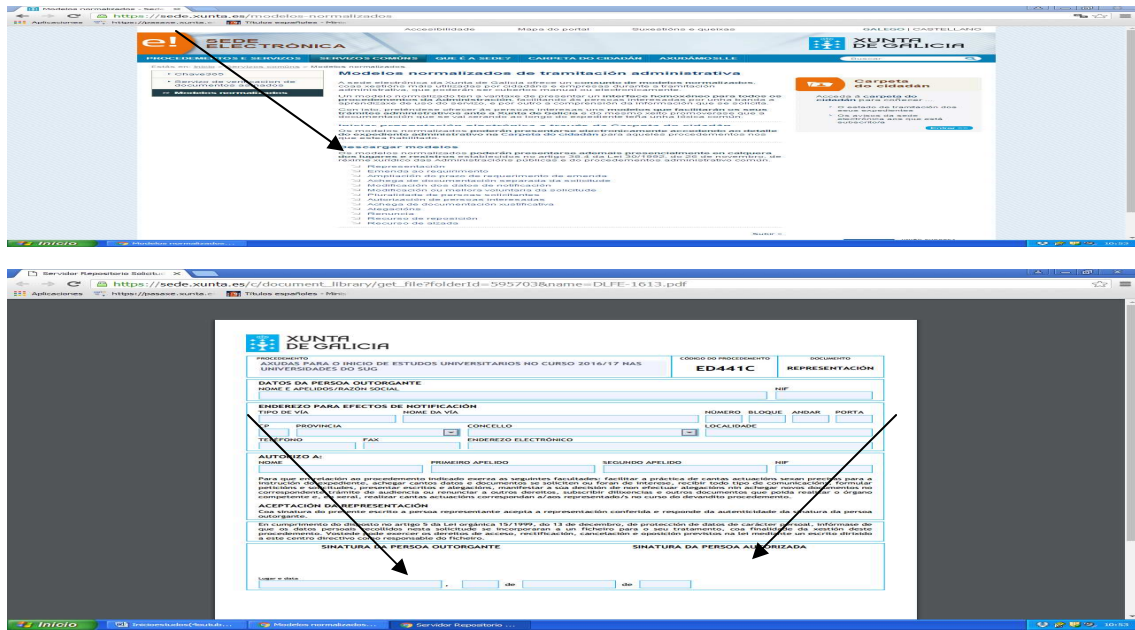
Modelos normalizados - Sede ×

https://sede.xunta.es/modelos-normalizados

Aplicaciones https://pasaxe.xunta.es Títulos españoles - Mir

Accesibilidade Mapa do portal Suxestións e queixas GALEGO | CASTELLANO

e! SEDE ELECTRÓNICA

XUNTA DE GALICIA

PROCEDEMENTOS E SERVIZOS SERVIZOS COMÚNS QUE É A SEDE? CARPETA DO CIDADÁN AXUDA/MOSTLE

Chave365

Servizo de verificación de documentos asinados

Modelos normalizados

Modelos normalizados de tramitación administrativa

A sede electrónica da Xunta de Galicia ofrece un conxunto de modelos normalizados, cos escritos máis utilizados por cidadáns e empresas durante a tramitación administrativa, que poderán ser cubertos manual ou electronicamente.

Un modelo normalizado ten a vantaxe de presentar un interface homoxéneo para todos os procedementos da Administración, facilitando ás persoas interesadas por unha banda a aprendizaxe do seu uso e, por outro a comprensión da información que se solicita.

Descargar modelos

Representación
Emenda ao requirimento
Ampliación do prazo de requirimento de emenda
Achega de documentación separada da solicitude
Modificación dos datos de notificación
Modificación ou mellora voluntaria da solicitude
Pluralidade de persoas solicitantes
Autorización de persoas interesadas
Achega de documentación xustificativa
Alegacións
Renuncia
Recurso de reposición
Recurso de alzada

Carpeta do cidadán

Inicio Modelos normalizados

Servidor Repositorio Solicitu ×

https://sede.xunta.es/c/document_library/get_file?folderId=595703&name=DLFE-1613.pdf

Aplicaciones https://pasaxe.xunta.es Títulos españoles - Mir

XUNTA DE GALICIA

PROCEDEMENTO
AXUDAS PARA O INICIO DE ESTUDOS UNIVERSITARIOS NO CURSO 2016/17 NAS UNIVERSIDADES DO SUG

CÓDIGO DO PROCEDEMENTO
ED441C

DOCUMENTO
REPRESENTACIÓN

DATOS DA PERSOA OUTORGANTE
NOME E APELIDOS/RAZÓN SOCIAL NIF

ENDEREZO PARA EFECTOS DE NOTIFICACIÓN
TIPO DE VÍA NOME DA VÍA NÚMERO BLOQUE ANDAR PORTA
CP PROVINCIA CONCELLO LOCALIDADE
TELÉFONO FAX ENDEREZO ELECTRÓNICO

AUTORIZO A:
NOME PRIMEIRO APELIDO SEGUNDO APELIDO NIF

Para que en relación ao procedemento indicado exerza as seguintes facultades: facilitar a práctica de cantas actuacións sexan precisas para a instrución do expediente, achegar cantos datos e documentos se soliciten ou foran de interese, recibir todo tipo de comunicación, formular peticións e solicitudes, presentar escritos e alegacións, manifestar a súa decisión de non efectuar alegacións nin achegar novos documentos no correspondente trámite de audiencia ou renunciar a outros dereitos, subscribir dilixencias e outros documentos que poida realizar o órgano competente e, en xeral, realizar cantas actuacións correspondan a/aos representado/s no curso do devandito procedemento.

ACEPTACIÓN DA REPRESENTACIÓN
Coa sinatura do presente escrito a persoa representante acepta a representación conferida e responde da autenticidade da sinatura da persoa outorgante.

En cumprimento do disposto no artigo 5 da Lei orgánica 15/1999, do 13 de decembro, de protección de datos de carácter persoal, infórmase de que os datos persoais recollidos nesta solicitude se incorporarán a un ficheiro para o seu tratamento, coa finalidade da xestión deste procedemento. Vostede pode exercer os dereitos de acceso, rectificación, cancelación e oposición previstos na lei mediante un escrito dirixido a este centro directivo como responsable do ficheiro.

SINATURA DA PERSOA OUTORGANTE SINATURA DA PERSOA AUTORIZADA

Lugar e data
, de de

Inicio Incorrectados Modelos normalizados... Servidor Repositorio ... 10:53